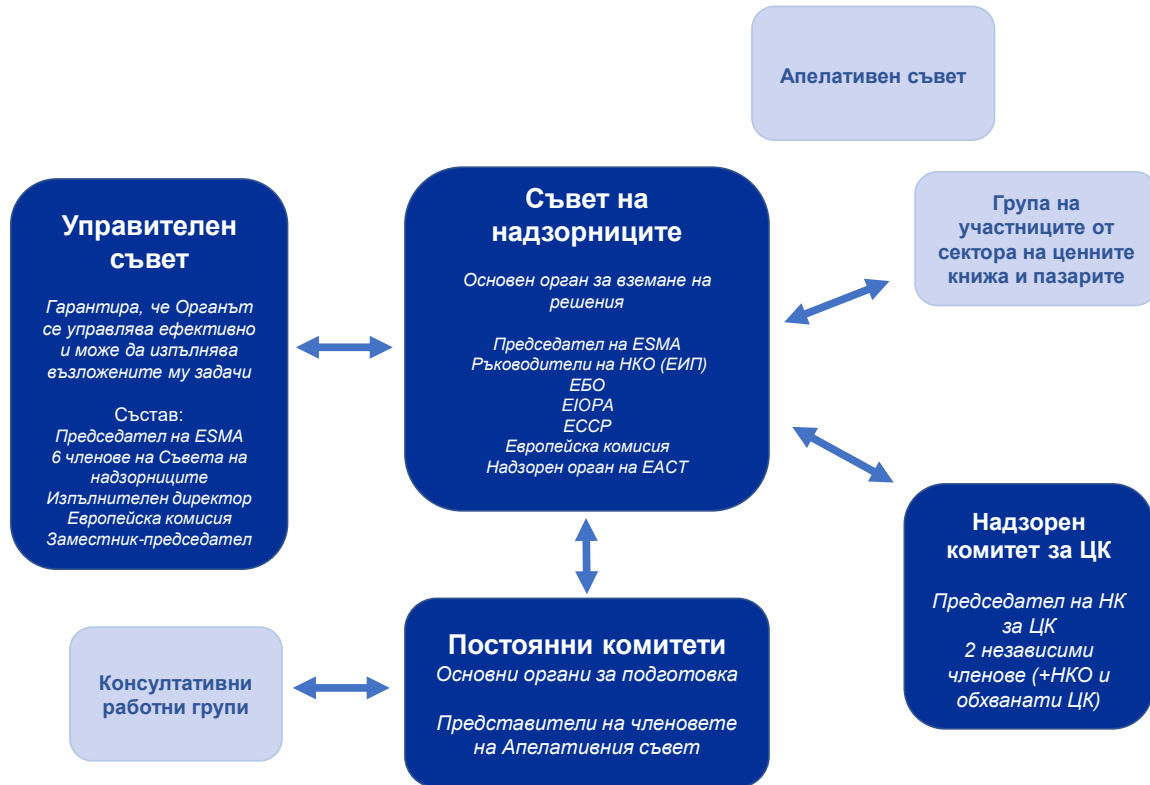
Апелативен съвет

Управителен съвет

Гарантира, че Органът се управлява ефективно и може да изпълнява възложените му задачи

Състав:
Председател на ESMA
6 членове на Съвета на надзорниците
Изпълнителен директор
Европейска комисия
Заместник-председател

Съвет на надзорниците

Основен орган за вземане на решения

Председател на ESMA
Ръководители на НКО (ЕИП)
ЕБО
EIOPA
ЕССР
Европейска комисия
Надзорен орган на ЕАСТ

Група на участниците от сектора на ценните книжа и пазарите

Надзорен комитет за ЦК

Председател на НК за ЦК
2 независими членове (+НКО и обхванати ЦК)

Консултативни работни групи

Постоянни комитети
Основни органи за подготовка

Представители на членовете на Апелативния съвет